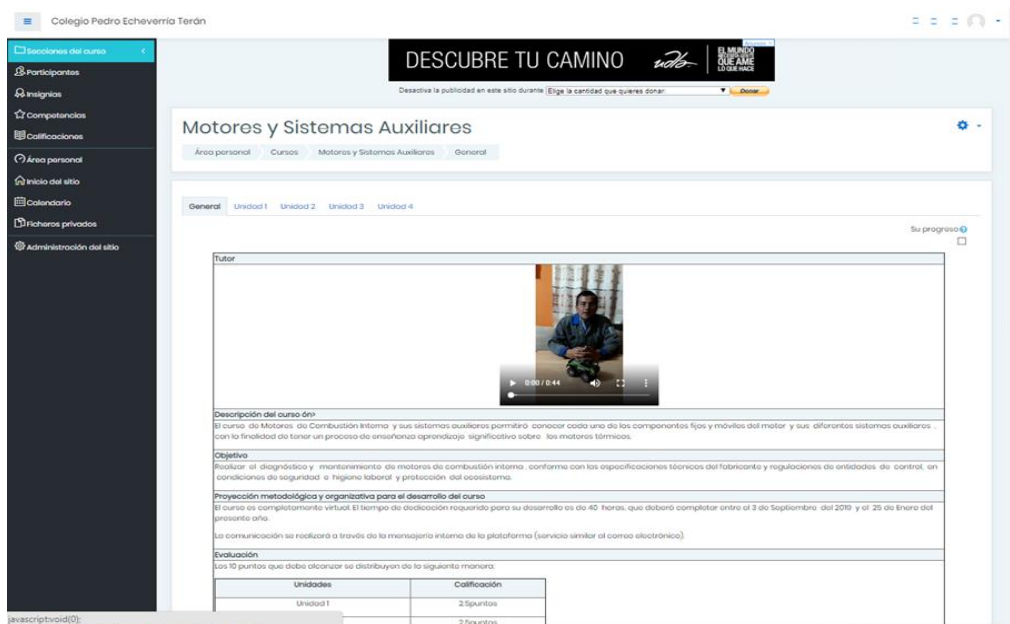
Colegio Pedro Echeverria Terán

Secciones del curso
Participantes
Insignias
Competencias
Calificaciones
Área personal
Inicio del sitio
Calendario
Ficheros privados
Administración del sitio

DESCUBRE TU CAMINO
EL MUNDO QUE AME LO QUE HACE

Desactiva la publicidad en este sitio durante Elige la cantidad que quieres donar Donar

Motores y Sistemas Auxiliares

Área personal Cursos Motores y Sistemas Auxiliares General

General Unidad 1 Unidad 2 Unidad 3 Unidad 4

Su progreso

Tutor

0:00 / 0:44

Descripción del curso ón>
El curso de Motores de Combustión Interna y sus sistemas auxiliares permitirá conocer cada uno de los componentes fijos y móviles del motor y sus diferentes sistemas auxiliares, con la finalidad de tener un proceso de enseñanza aprendizaje significativo sobre los motores térmicos.

Objetivo
Realizar el diagnóstico y mantenimiento de motores de combustión interna, conforme con las especificaciones técnicas del fabricante y regulaciones de entidades de control, en condiciones de seguridad e higiene laboral y protección del ecosistema.

Proyección metodológica y organizativa para el desarrollo del curso
El curso es completamente virtual. El tiempo de dedicación requerido para su desarrollo es de 40 horas, que deberá completar entre el 3 de Septiembre del 2019 y el 25 de Enero del presente año.

La comunicación se realizará a través de la mensajería interna de la plataforma (servicio similar al correo electrónico).

Evaluación
Los 10 puntos que debe alcanzar se distribuyen de la siguiente manera:

| Unidades | Calificación |
|---|---|
| Unidad 1 | 2.5puntos |
| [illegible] | 2.5puntos |

javascript:void(0);